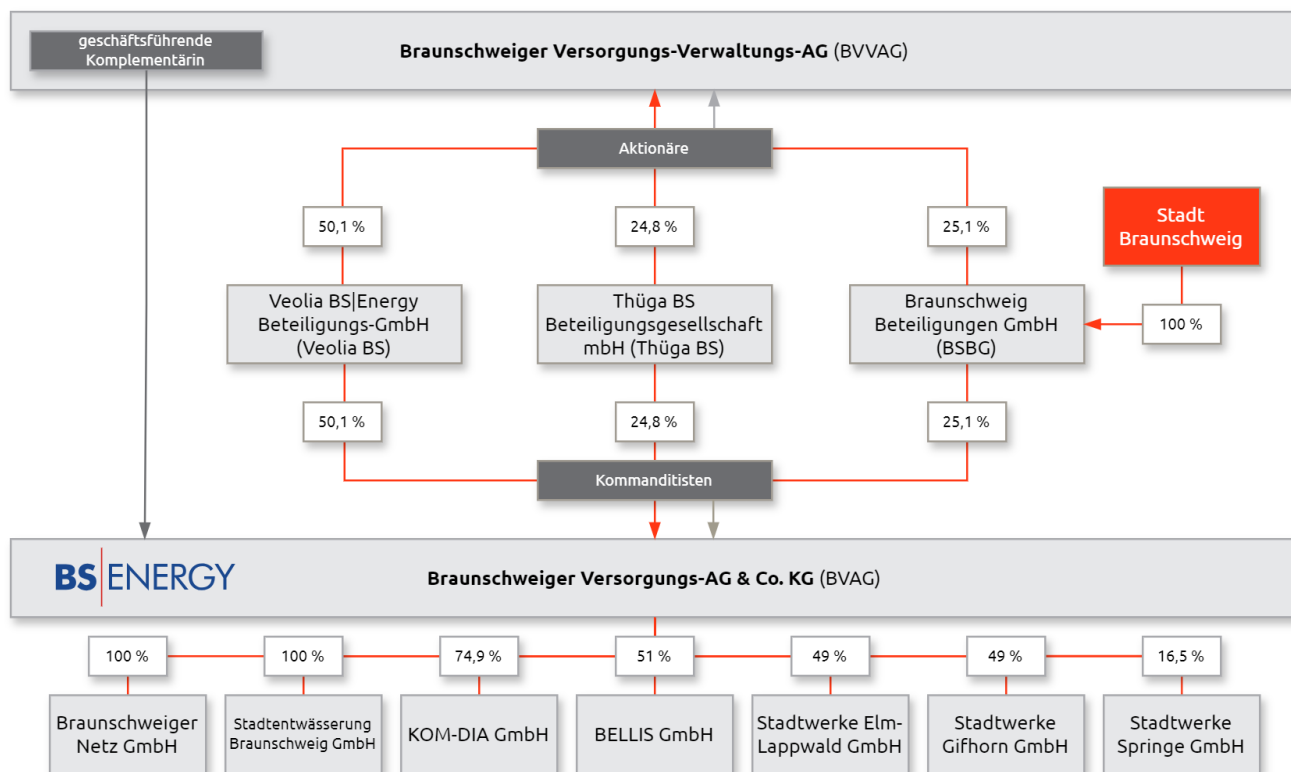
geschäftsführende Komplementärin

Braunschweiger Versorgungs-Verwaltungs-AG (BVVAG)

Aktionäre

50,1 %

24,8 %

25,1 %

Stadt Braunschweig

Veolia BS|Energy Beteiligungs-GmbH (Veolia BS)

Thüga BS Beteiligungsgesellschaft mbH (Thüga BS)

Braunschweig Beteiligungen GmbH (BSBG)

100 %

50,1 %

24,8 %

25,1 %

Kommanditisten

BS|ENERGY

Braunschweiger Versorgungs-AG & Co. KG (BVAG)

100 %

100 %

74,9 %

51 %

49 %

49 %

16,5 %

Braunschweiger Netz GmbH

Stadtentwässerung Braunschweig GmbH

KOM-DIA GmbH

BELLIS GmbH

Stadtwerke Elm-Lappwald GmbH

Stadtwerke Gifhorn GmbH

Stadtwerke Springe GmbH